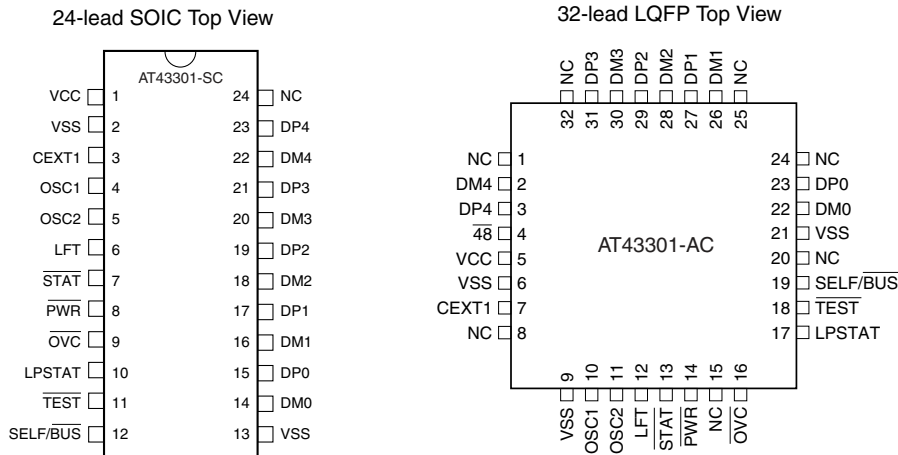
24-lead SOIC Top View

AT43301-SC

| Pin | Name | Pin | Name |
|---|---|---|---|
| 1 | VCC | 24 | NC |
| 2 | VSS | 23 | DP4 |
| 3 | CEXT1 | 22 | DM4 |
| 4 | OSC1 | 21 | DP3 |
| 5 | OSC2 | 20 | DM3 |
| 6 | LFT | 19 | DP2 |
| 7 | $\overline{STAT}$ | 18 | DM2 |
| 8 | $\overline{PWR}$ | 17 | DP1 |
| 9 | $\overline{OVC}$ | 16 | DM1 |
| 10 | LPSTAT | 15 | DP0 |
| 11 | $\overline{TEST}$ | 14 | DM0 |
| 12 | SELF/$\overline{BUS}$ | 13 | VSS |

32-lead LQFP Top View

NC 32, DP3 31, DM3 30, DP2 29, DM2 28, DP1 27, DM1 26, NC 25

AT43301-AC

| Pin | Name | Pin | Name |
|---|---|---|---|
| 1 | NC | 24 | NC |
| 2 | DM4 | 23 | DP0 |
| 3 | DP4 | 22 | DM0 |
| 4 | $\overline{48}$ | 21 | VSS |
| 5 | VCC | 20 | NC |
| 6 | VSS | 19 | SELF/$\overline{BUS}$ |
| 7 | CEXT1 | 18 | $\overline{TEST}$ |
| 8 | NC | 17 | LPSTAT |

9 VSS, 10 OSC1, 11 OSC2, 12 LFT, 13 $\overline{STAT}$, 14 $\overline{PWR}$, 15 NC, 16 $\overline{OVC}$